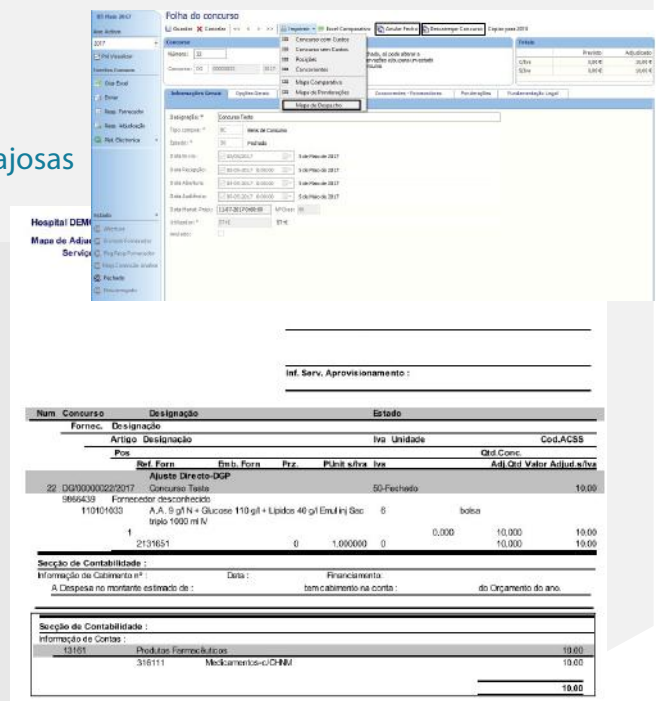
Folha do concurso

Gravar  Cancelar  Imprimir  Excel Comparativo  Anular Pedido  Desconvergir Concurso  Cópias para 2018

Concurso com Custo
Concurso sem Custos
Posições
Concorrentes
Mapa Comparativo
Mapa de Ponderações
Mapa de Despacho

Número: 22
Concurso: DG 00000022 2017

Informações Gerais  Opções Gerais  Concorrentes / Fornecimentos  Ponderações  Fundamentação Legal

Designação *  Concurso Teste
Tipo concurso *  DG  Direto de Concurso
Estado *  50  Fechado
Data Início  01/05/2017  3 de Maio de 2017
Data Receção  03-05-2017 0:00:00  3 de Maio de 2017
Data Abertura  03-05-2017 0:00:00  3 de Maio de 2017
Data Justificação  03-05-2017 0:00:00  3 de Maio de 2017
Data Homol. Proc.  11-07-2017 09:00  Nº Dias  55
Utilizador *  ETHC
Validado

Estado
Abertura
Análise Fornecedor
Pag Para Fornecedor
Fechado
Descongelado

ajosas

Hospital DEM
Mapa de Adju
Serviç

Inf. Serv. Aprovisionamento :

| Num | Concurso | Designação | Estado | | | |
|---|---|---|---|---|---|---|
| | Fornec. | Designação | | | | |
| | | Artigo Designação | Iva Unidade | | | Cod.ACSS |
| | | Pos | | | Qtd.Conc. | |
| | | Ref. Forn  Emb. Forn  Prz.  PUnit s/Iva  Iva | | | Adj.Qtd | Valor Adjud.s/Iva |
| | | Ajuste Directo-DGP | | | | |
| 22 | DG00000022/2017 | Concurso Teste | 50-Fechado | | | 10.00 |
| | 9866439 | Fornecedor desconhecido | | | | |
| | 110101033 | A.A. 9 g/l N + Glucose 110 g/l + Lipidos 40 g/l Emul inj Sac tripla 1000 ml IV | 6 bolsa | | | |
| | | 1 | | 0,000 | 10,000 | 10.00 |
| | | 2131651  0  1,000000  0 | | | 10,000 | 10.00 |

Secção de Contabilidade :
Informação de Cabimento nº :  Data :  Financiamento:
A Despesa no montante estimado de :  tem cabimento na conta :  do Orçamento do ano.

Secção de Contabilidade :
Informação de Contas :
13161  Produtos Farmacêuticos  10.00
316111  Medicamentos-c/CHNM  10.00
10.00